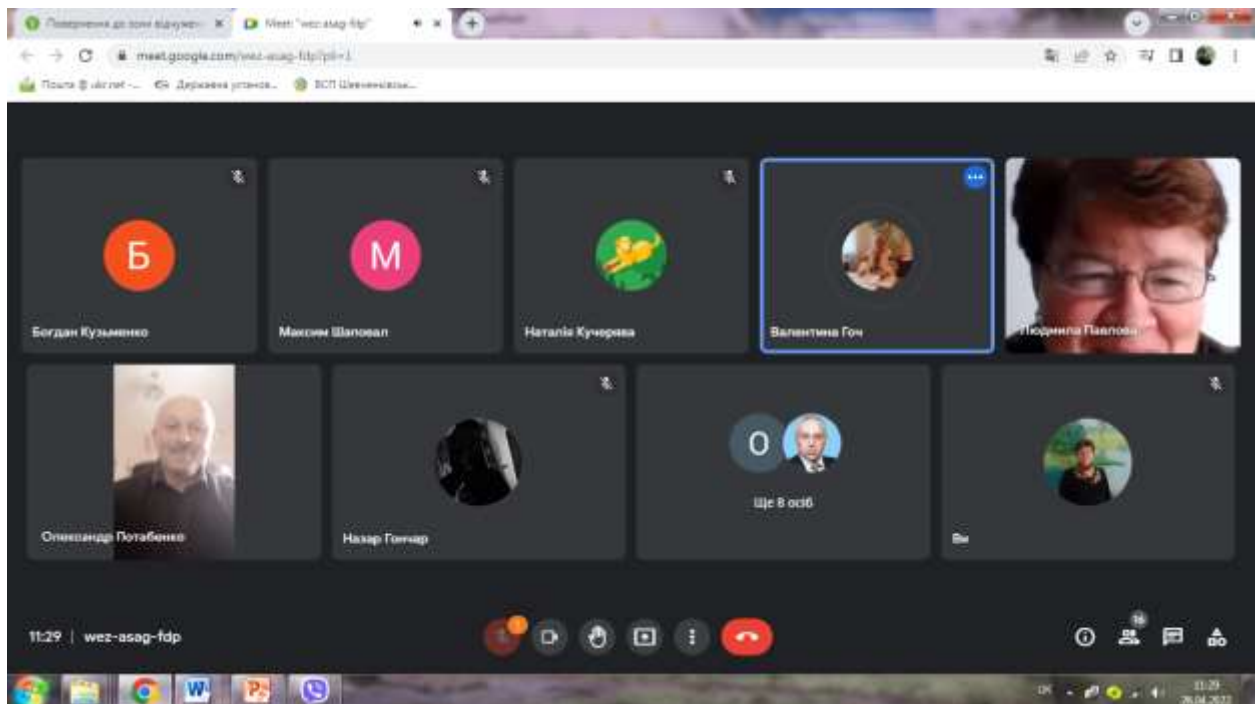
Повернення до зони відпочи... ×
Meet "wez-asag-fdp" ×
meet.google.com/wez-asag-fdp?pli=1
Пошта @ ukr.net -... Державна установа... ВСП Шевченківськ...

Б
Богдан Кузьменко
М
Максим Шаповал
Наталія Кучерява
Валентина Гоч
Людмила Павлова
Олександр Потабенко
Назар Гончар
О
Ще 8 осіб
Ви

11:29 | wez-asag-fdp
16
11:29
26.04.2022